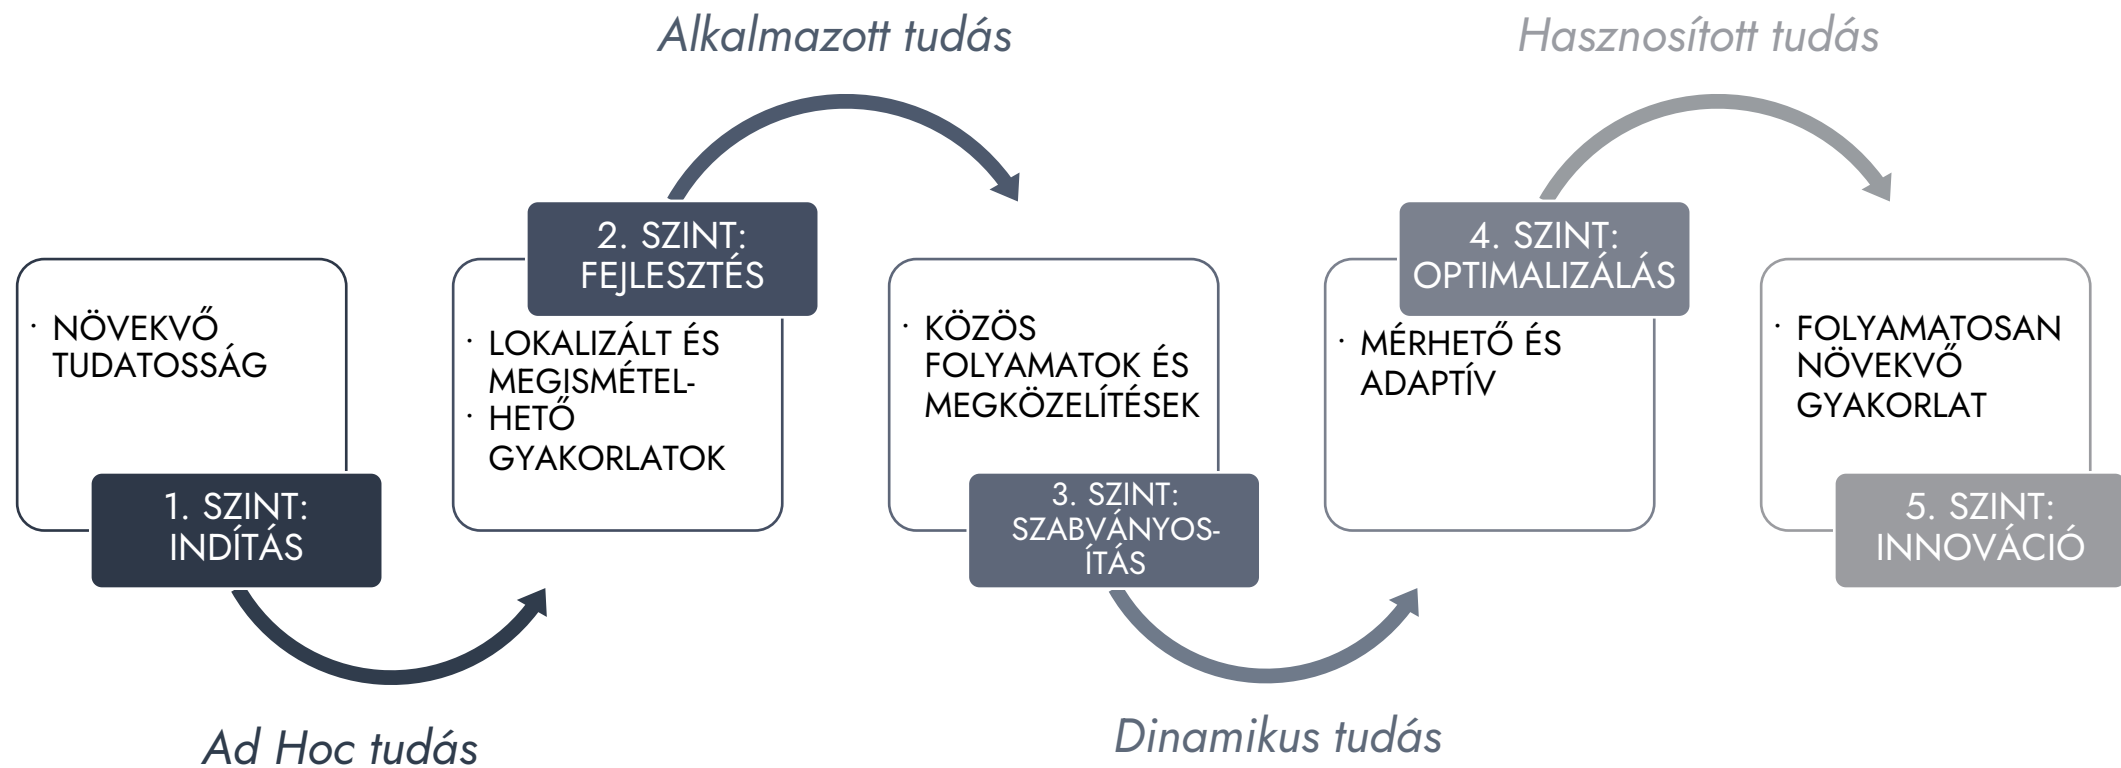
Alkalmazott tudás

Hasznosított tudás

· NÖVEKVŐ TUDATOSSÁG

1. SZINT: INDÍTÁS

2. SZINT: FEJLESZTÉS

· LOKALIZÁLT ÉS MEGISMÉTELHETŐ
· GYAKORLATOK

· KÖZÖS FOLYAMATOK ÉS MEGKÖZELÍTÉSEK

3. SZINT: SZABVÁNYOSÍTÁS

4. SZINT: OPTIMALIZÁLÁS

· MÉRHETŐ ÉS ADAPTÍV

· FOLYAMATOSAN NÖVEKVŐ GYAKORLAT

5. SZINT: INNOVÁCIÓ

Ad Hoc tudás

Dinamikus tudás